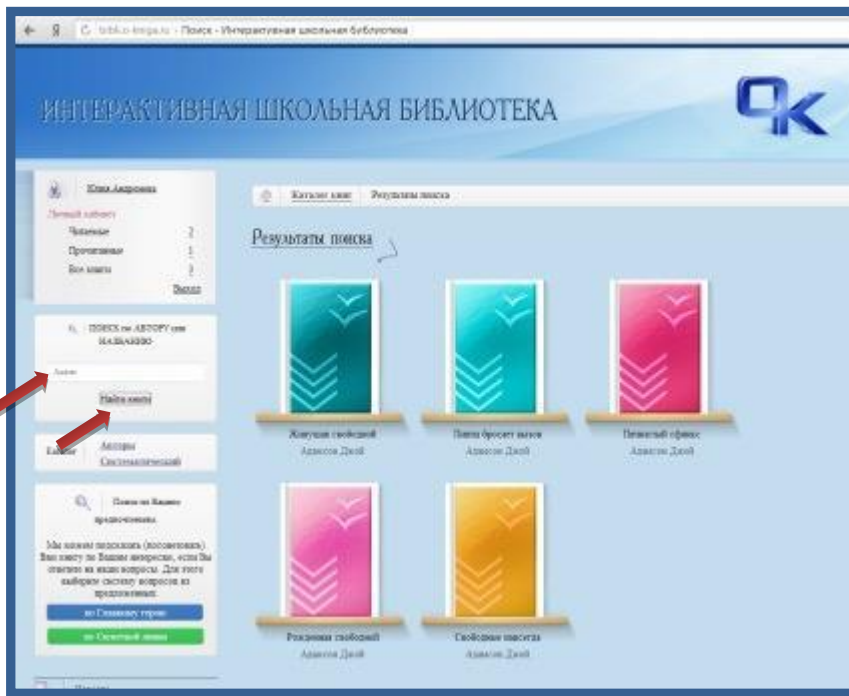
Я   lobil.o-knigu.ru · Поиск - Интерактивная школьная библиотека

ИНТЕРАКТИВНАЯ ШКОЛЬНАЯ БИБЛИОТЕКА

Юлия Андреевна
Личный кабинет
Читаемые 2
Прочитанные 1
Все книги 3
Выход

Каталог книг   Результаты поиска

Результаты поиска

ПОИСК по АВТОРУ или НАЗВАНИЮ

Адамс

Найти книги

Каталог   Авторы   Систематический

Поиск по Вашим предпочтениям

Мы можем подсказать (посоветовать) Вам книгу по Вашим интересам, если Вы ответите на наши вопросы. Для этого выберите систему вопросов из предложенных.

по Главному герою

по Сюжетной линии

Живущая свободной
Адамсон Джой

Пиппа бросает вызов
Адамсон Джой

Пятнистый сфинкс
Адамсон Джой

Рожденная свободной
Адамсон Джой

Свободные навсегда
Адамсон Джой

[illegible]